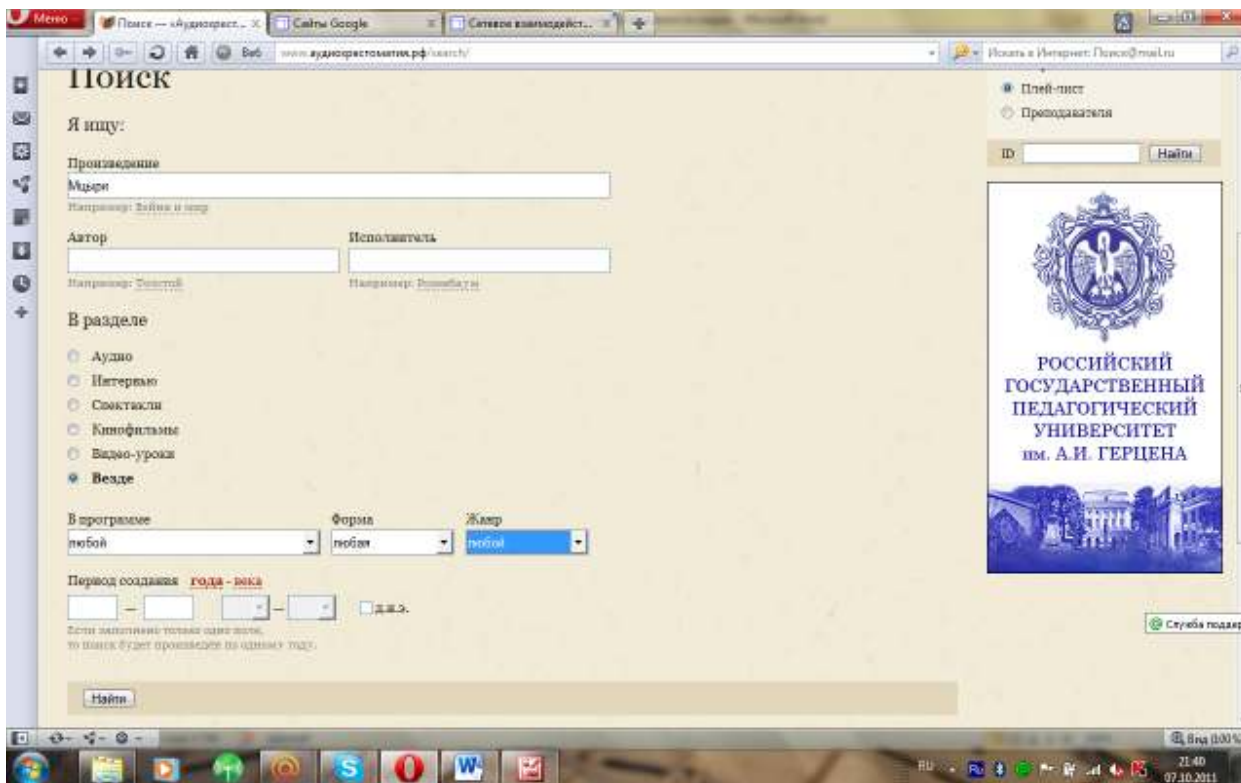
Меню
Поиск — «Аудиохрест... ×
Сайты Google
Сетевое взаимодейст...
Веб www.аудиохрестоматия.рф/search/
Искать в Интернет: Поиск@mail.ru

Поиск

Я ищу:

Произведение
Мцыри
Например: Война и мир

Автор
Например: Толстой

Исполнитель
Например: Розенбаум

В разделе

Аудио
Интервью
Спектакли
Кинофильмы
Видео-уроки
Везде

В программе
любой

Форма
любая

Жанр
любой

Период создания года - века

— —

до н.э.

Если заполнено только одно поле, то поиск будет произведен по одному году.

Найти

Плей-лист
Преподаватели

ID Найти

РОССИЙСКИЙ ГОСУДАРСТВЕННЫЙ ПЕДАГОГИЧЕСКИЙ УНИВЕРСИТЕТ им. А.И. ГЕРЦЕНА

Служба поддер

Вид (100%)

RU
21:40
07.10.2011